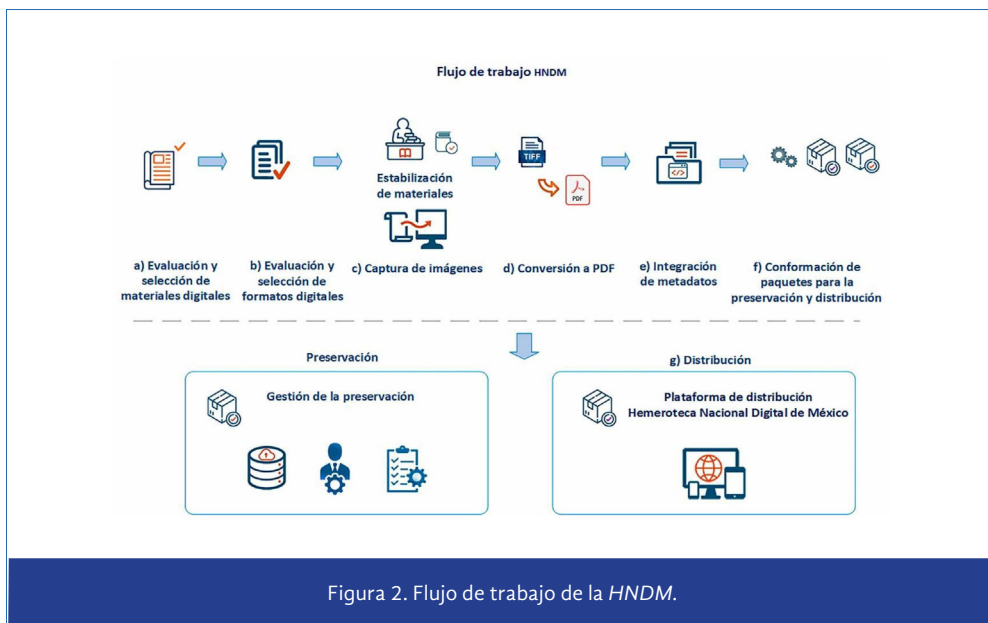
Flujo de trabajo HNDM

Estabilización de materiales

TIFF

PDF

a) Evaluación y selección de materiales digitales

b) Evaluación y selección de formatos digitales

c) Captura de imágenes

d) Conversión a PDF

e) Integración de metadatos

f) Conformación de paquetes para la preservación y distribución

Preservación

Gestión de la preservación

g) Distribución

Plataforma de distribución Hemeroteca Nacional Digital de México

Figura 2. Flujo de trabajo de la *HNDM*.